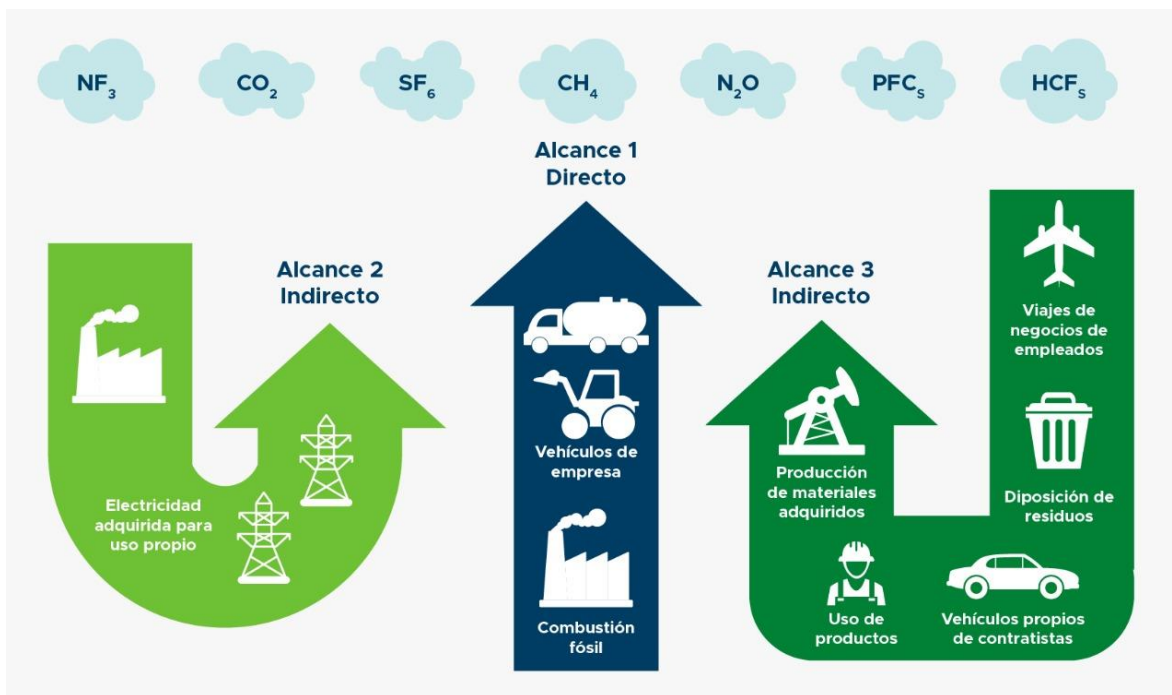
$NF_3$ $CO_2$ $SF_6$ $CH_4$ $N_2O$ $PFC_s$ $HCF_s$

Alcance 1
Directo

Alcance 2
Indirecto

Electricidad adquirida para uso propio

Vehículos de empresa

Combustión fósil

Alcance 3
Indirecto

Producción de materiales adquiridos

Uso de productos

Vehículos propios de contratistas

Diposición de residuos

Viajes de negocios de empleados